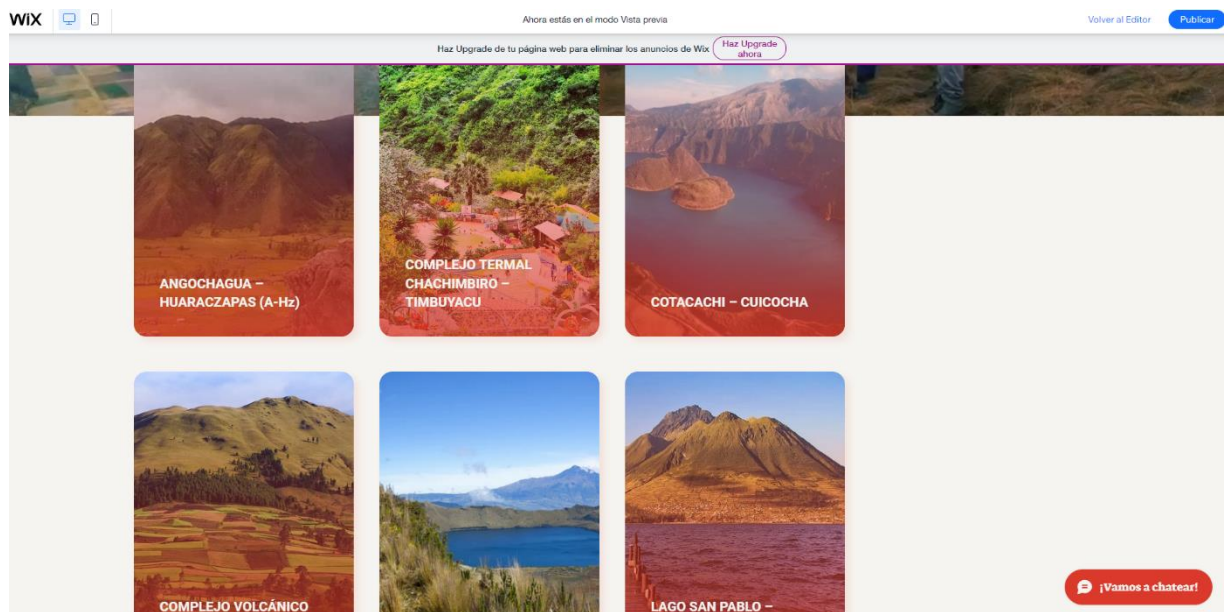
WiX

Ahora estás en el modo Vista previa

Volver al Editor

Publicar

Haz Upgrade de tu página web para eliminar los anuncios de Wix

Haz Upgrade ahora

ANGOCHAGUA – HUARACZAPAS (A-Hz)

COMPLEJO TERMAL CHACHIMBIRO – TIMBUYACU

COTACACHI – CUICOCHA

COMPLEJO VOLCÁNICO

LAGO SAN PABLO –

¡Vamos a chatear!